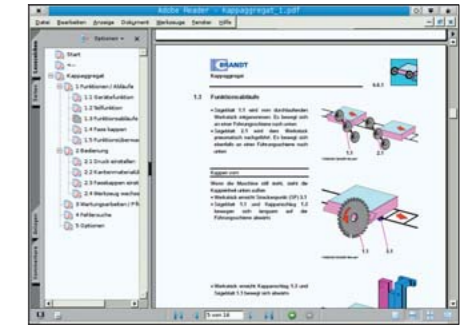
Adobe Reader - Kappaggregat_1.pdf

Datei Bearbeiten Anzeige Dokument Werkzeuge Fenster Hilfe

Optionen

Lesezeichen

Seiten

Anlagen

Kommentare

Start

Kappaggregat

1 Funktionen / Abläufe

1.1 Gerätefunktion

1.2 Teilfunktion

1.3 Funktionsabläufe

1.4 Fase kappen

1.5 Funktionsübersicht

2 Bedienung

2.1 Druck einstellen

2.2 Kantenmaterial

2.3 Fasekappen einstellen

2.4 Werkzeug wechseln

3 Wartungsarbeiten / Pflege

4 Fehlersuche

5 Optionen

BRANDT

Kappaggregat

1.3 Funktionsabläufe

• Sägeblatt 1.1 wird vom durchlaufenden Werkstück mitgenommen. Es bewegt sich entlang einer Führungsschiene nach unten.

• Sägeblatt 2.1 wird dem Werkstück pneumatisch nachgeführt. Es bewegt sich ebenfalls an einer Führungsschiene nach unten.

1.1

2.1

Kappen vorn

Wenn die Maschine still steht, steht die Kappeinheit unten außen.

• Werkstück erreicht Grundposition (SP) 5.1

• Sägeblatt 1.1 und Sägeblatt 1.2 bewegen sich langsam auf die Führungsschiene abwärts

1.1

1.2

• Werkstück erreicht Kappanschlag 5.3 und Sägeblatt 3.3 bewegt sich abwärts

5 von 24